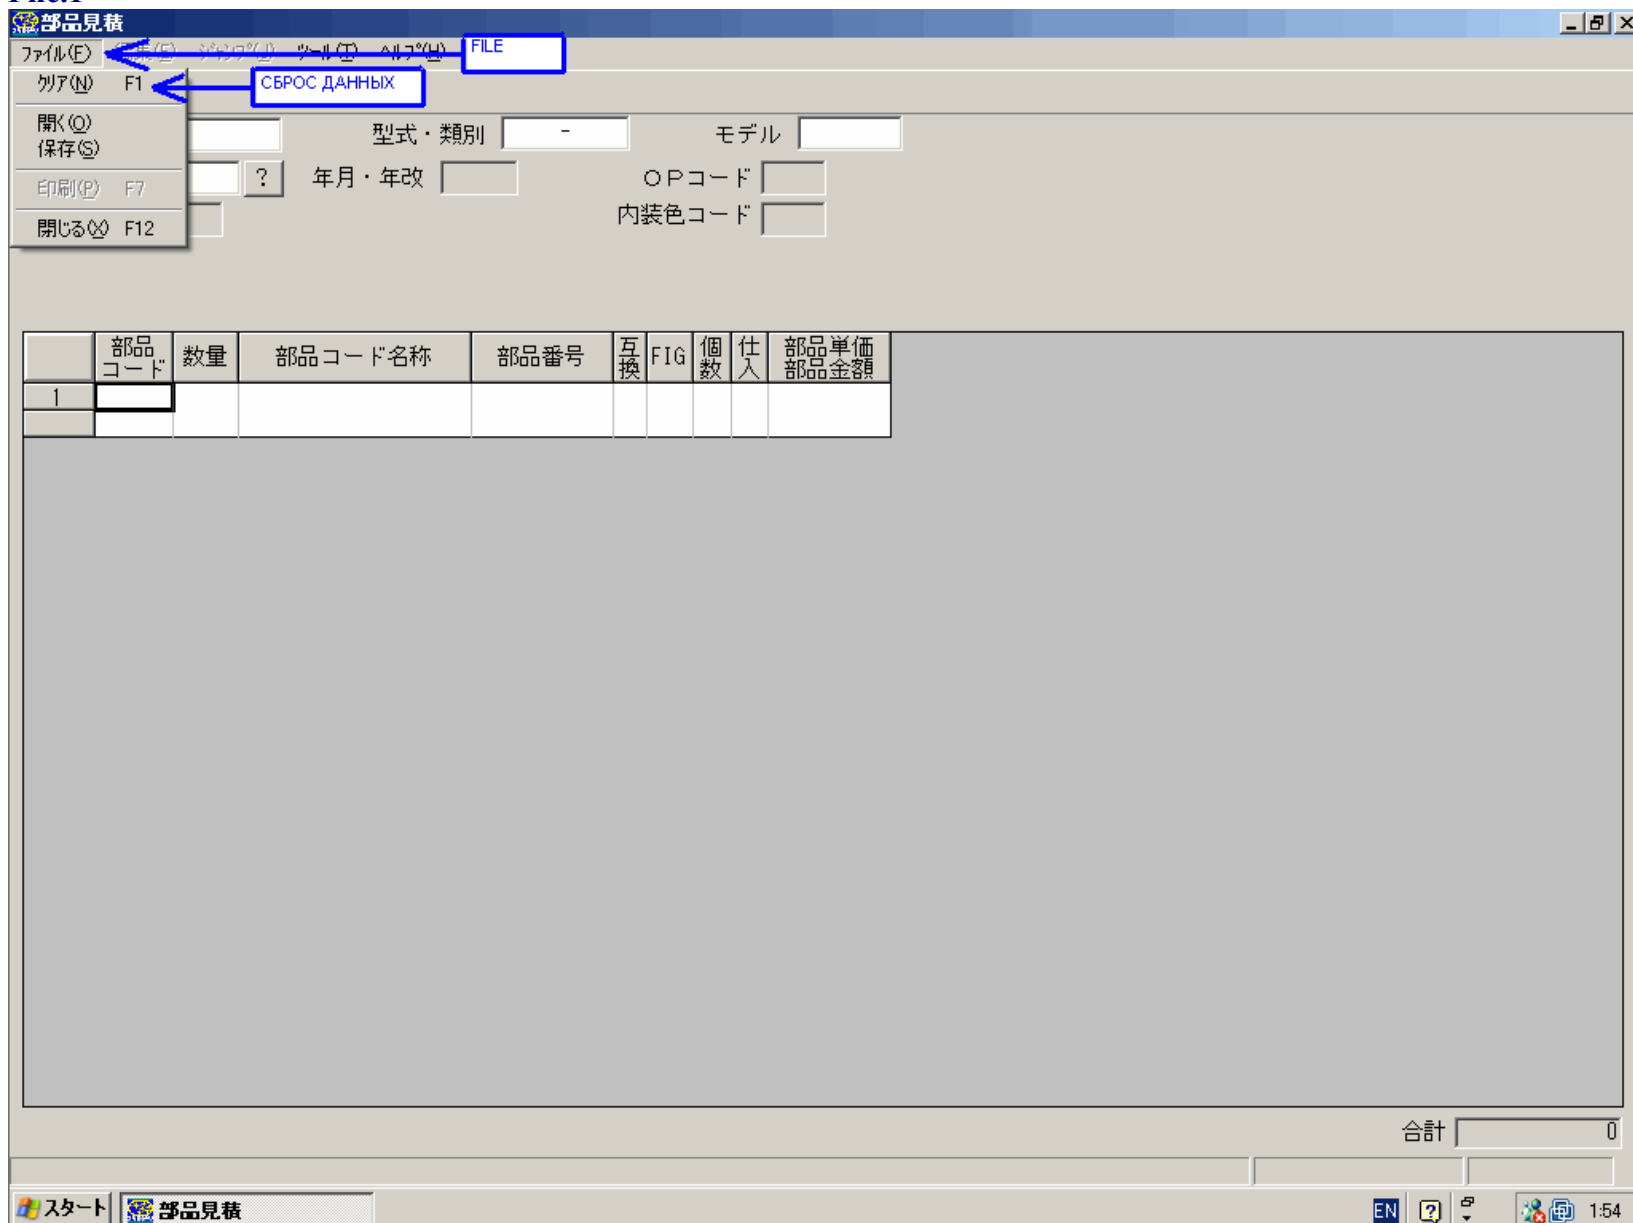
部品見積

ファイル(F) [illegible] ジャンプ(J) ツール(T) ヘルプ(H)

FILE

クリア(N) F1

СБРОС ДАННЫХ

開く(O)
保存(S)
印刷(P) F7
閉じる(X) F12

型式・類別 -
モデル
?
年月・年改
OPコード
内装色コード

| | 部品コード | 数量 | 部品コード名称 | 部品番号 | 互換 | FIG | 個数 | 仕入 | 部品単価 部品金額 |
|---|---|---|---|---|---|---|---|---|---|
| 1 | | | | | | | | | |
| | | | | | | | | | |

合計 0

スタート 部品見積 EN 1:54